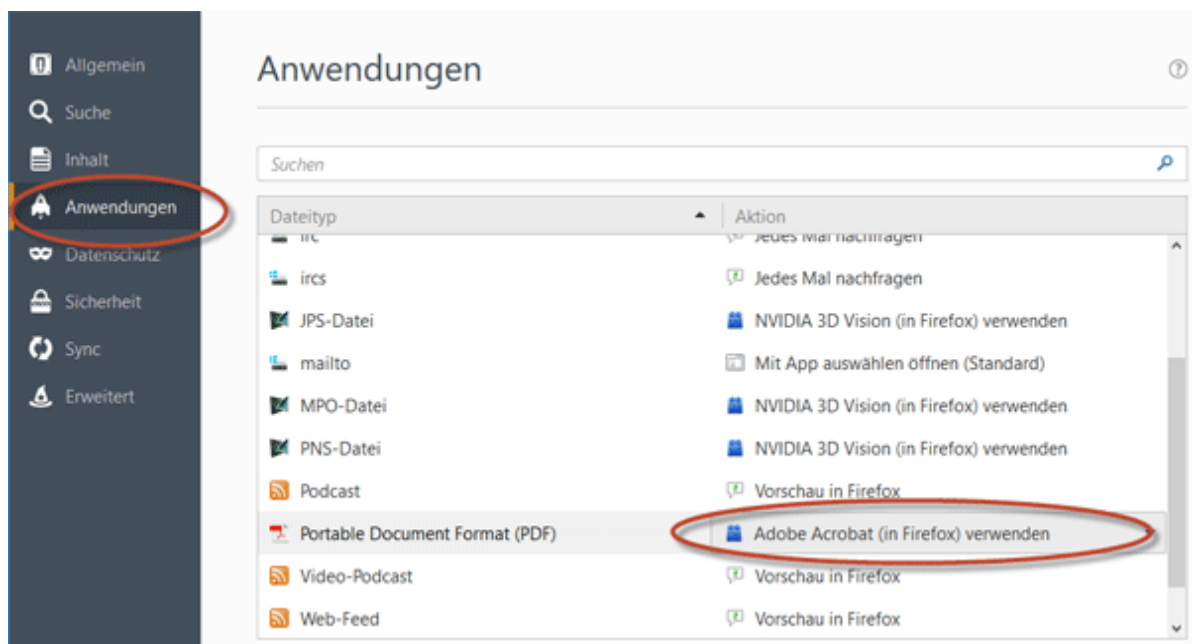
Allgemein
Suche
Inhalt
Anwendungen
Datenschutz
Sicherheit
Sync
Erweitert

Anwendungen

?

Suchen

| Dateityp | Aktion |
|---|---|
| irc | Jedes Mal nachfragen |
| ircs | Jedes Mal nachfragen |
| JPS-Datei | NVIDIA 3D Vision (in Firefox) verwenden |
| mailto | Mit App auswählen öffnen (Standard) |
| MPO-Datei | NVIDIA 3D Vision (in Firefox) verwenden |
| PNS-Datei | NVIDIA 3D Vision (in Firefox) verwenden |
| Podcast | Vorschau in Firefox |
| Portable Document Format (PDF) | Adobe Acrobat (in Firefox) verwenden |
| Video-Podcast | Vorschau in Firefox |
| Web-Feed | Vorschau in Firefox |